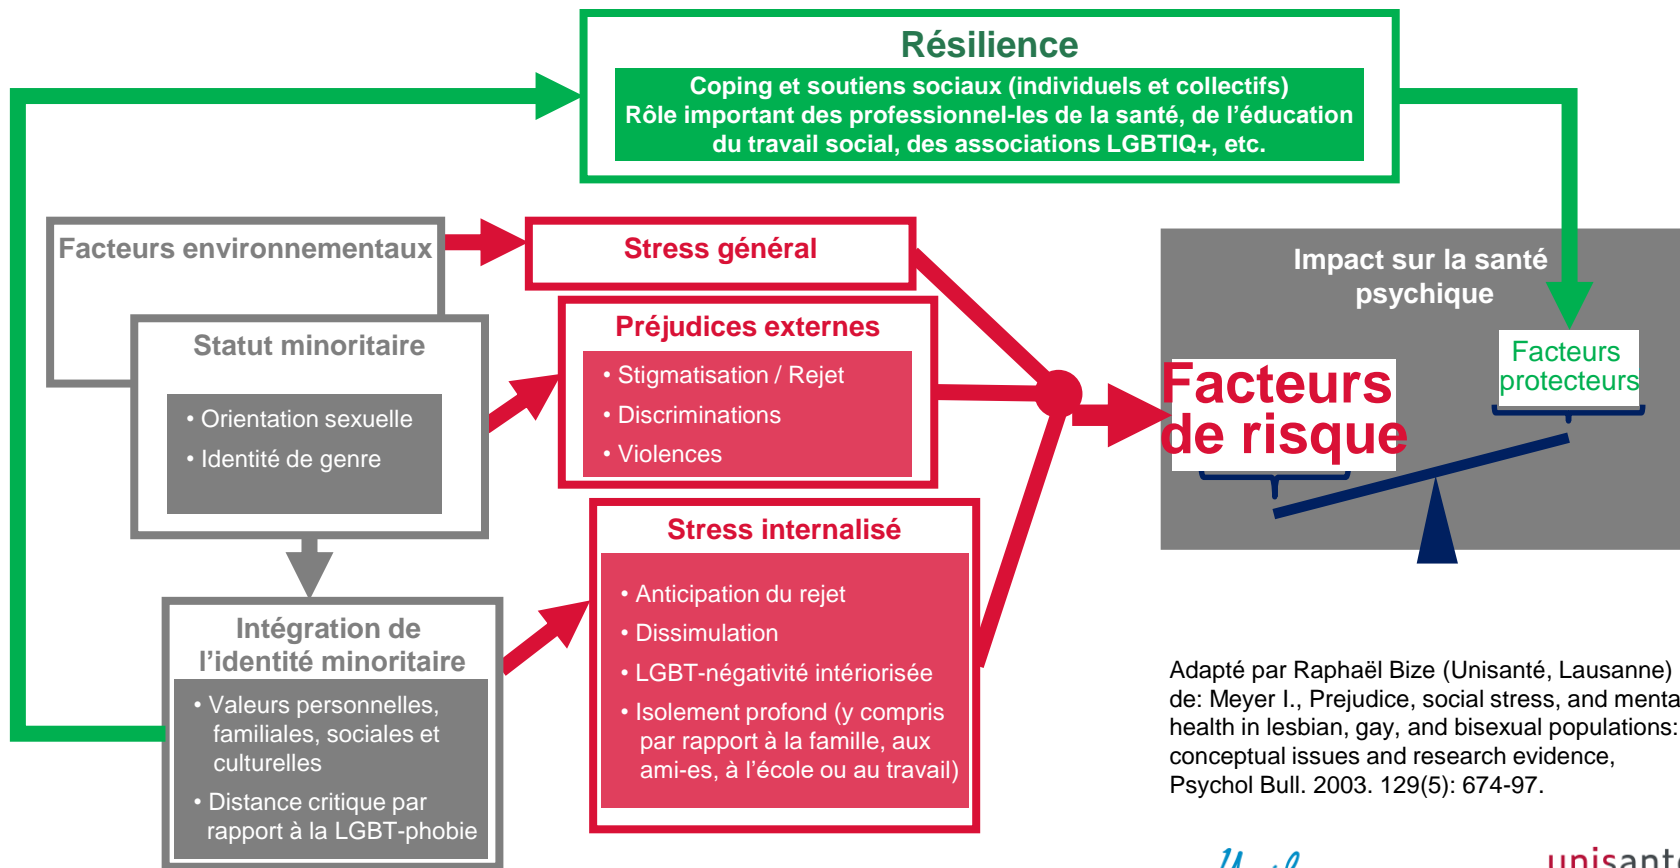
Résilience

Coping et soutiens sociaux (individuels et collectifs)
Rôle important des professionnel-les de la santé, de l'éducation du travail social, des associations LGBTIQ+, etc.

Facteurs environnementaux

Statut minoritaire

• Orientation sexuelle
• Identité de genre

Intégration de l'identité minoritaire

• Valeurs personnelles, familiales, sociales et culturelles
• Distance critique par rapport à la LGBT-phobie

Stress général

Préjudices externes

• Stigmatisation / Rejet
• Discriminations
• Violences

Stress internalisé

• Anticipation du rejet
• Dissimulation
• LGBT-négativité intériorisée
• Isolement profond (y compris par rapport à la famille, aux ami-es, à l'école ou au travail)

Impact sur la santé psychique

Facteurs de risque

Facteurs protecteurs

Adapté par Raphaël Bize (Unisanté, Lausanne) de: Meyer I., Prejudice, social stress, and menta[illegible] health in lesbian, gay, and bisexual populations: conceptual issues and research evidence, Psychol Bull. 2003. 129(5): 674-97.

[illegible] unisant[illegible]